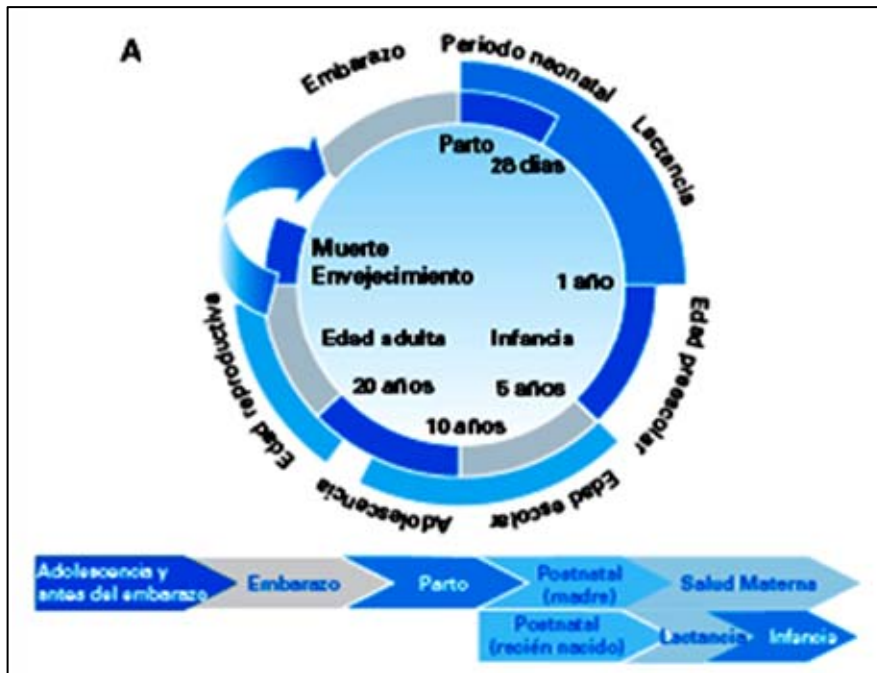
A

Embarazo

Periodo neonatal

Lactancia

Parto

28 días

Muerte
Envejecimiento

1 año

Edad preescolar

Edad reproductiva

Edad adulta

Infancia

20 años

5 años

10 años

Adolescencia

Edad escolar

Adolescencia y antes del embarazo

Embarazo

Parto

Postnatal (madre)

Salud Materna

Postnatal (recién nacido)

Lactancia

Infancia